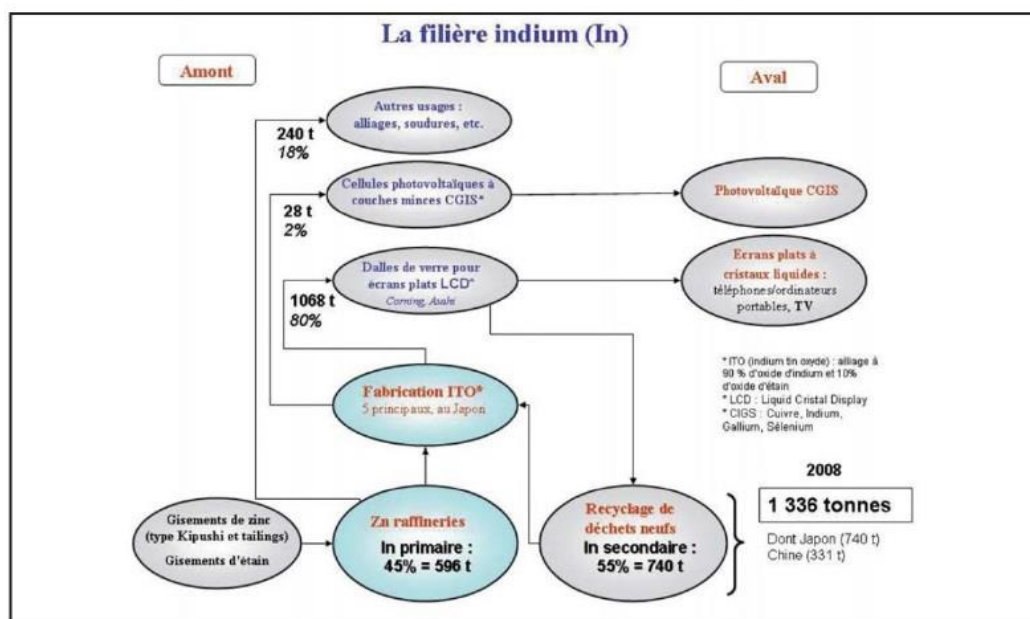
La filière indium (In)

Amont

Aval

240 t
18%

Autres usages : alliages, soudures, etc.

28 t
2%

Cellules photovoltaïques à couches minces CGIS*

Photovoltaïque CGIS

1068 t
80%

Dalles de verre pour écrans plats LCD*
Corning, Asahi

Ecrans plats à cristaux liquides : téléphones/ordinateurs portables, TV

* ITO (indium tin oxyde) : alliage à 90 % d'oxide d'indium et 10% d'oxide d'étain
* LCD : Liquid Cristal Display
* CIGS : Cuivre, Indium, Gallium, Sélenium

Fabrication ITO*
5 principaux, au Japon

2008

1 336 tonnes

Dont Japon (740 t)
Chine (331 t)

Gisements de zinc (type Kipushi et tailings)
Gisements d'étain

Zn raffineries
In primaire :
45% = 596 t

Recyclage de déchets neufs
In secondaire :
55% = 740 t